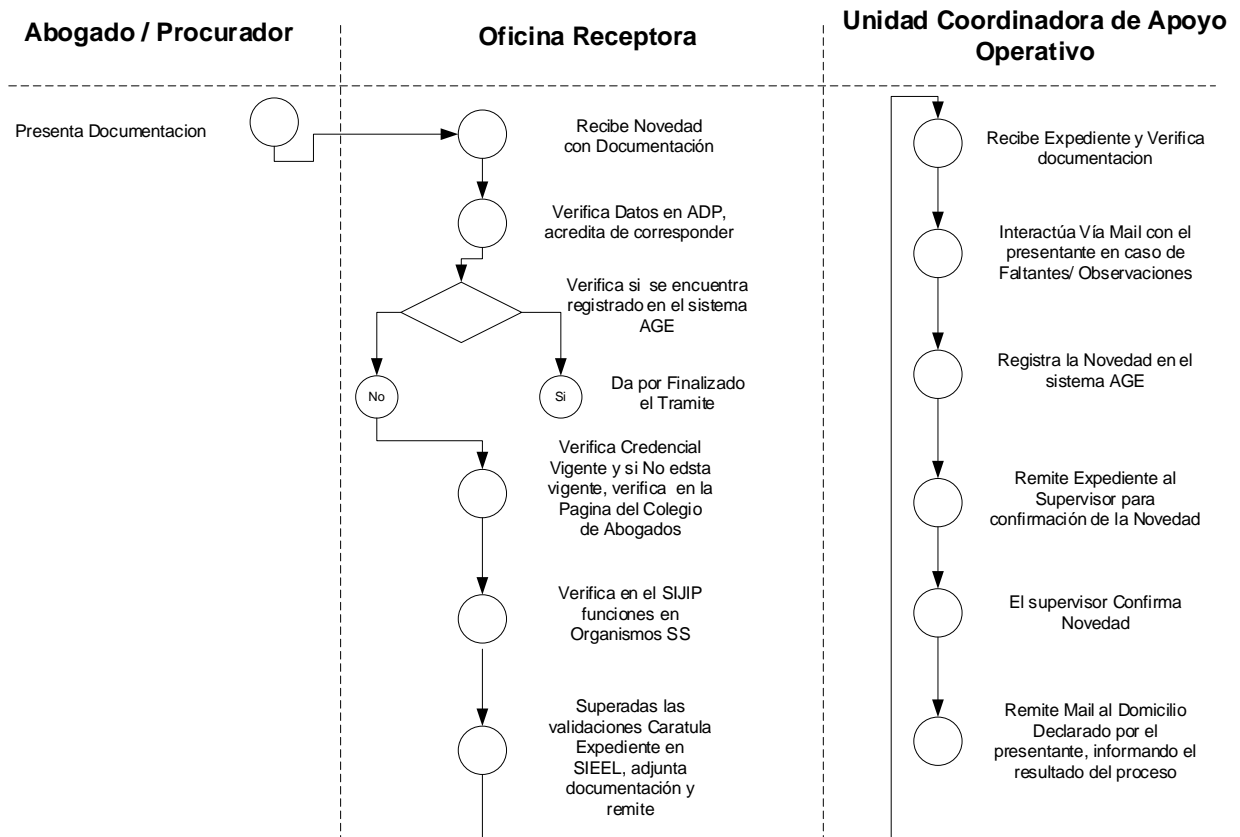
Abogado / Procurador

Oficina Receptora

Unidad Coordinadora de Apoyo Operativo

Presenta Documentacion

Recibe Novedad con Documentación

Verifica Datos en ADP, acredita de corresponder

Verifica si se encuentra registrado en el sistema AGE

No

Si

Da por Finalizado el Tramite

Verifica Credencial Vigente y si No edsta vigente, verifica en la Pagina del Colegio de Abogados

Verifica en el SIJIP funciones en Organismos SS

Superadas las validaciones Caratula Expediente en SIEEL, adjunta documentación y remite

Recibe Expediente y Verifica documentacion

Interactúa Vía Mail con el presentante en caso de Faltantes/ Observaciones

Registra la Novedad en el sistema AGE

Remite Expediente al Supervisor para confirmación de la Novedad

El supervisor Confirma Novedad

Remite Mail al Domicilio Declarado por el presentante, informando el resultado del proceso